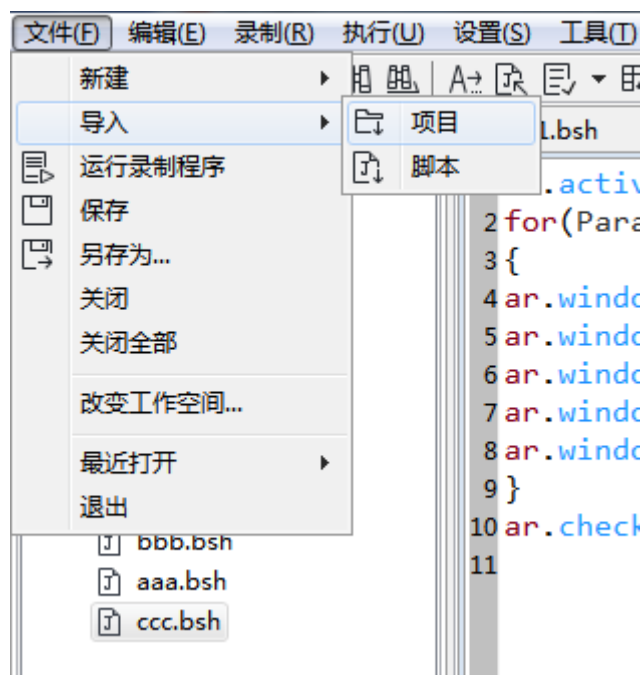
文件(F) 编辑(E) 录制(R) 执行(U) 设置(S) 工具(T)

新建
导入
运行录制程序
保存
另存为...
关闭
关闭全部
改变工作空间...
最近打开
退出

项目
脚本

l.bsh

.activ
2 for(Para
3 {
4 ar.windo
5 ar.windo
6 ar.windo
7 ar.windo
8 ar.windo
9 }
10 ar.check
11

bbb.bsh
aaa.bsh
ccc.bsh